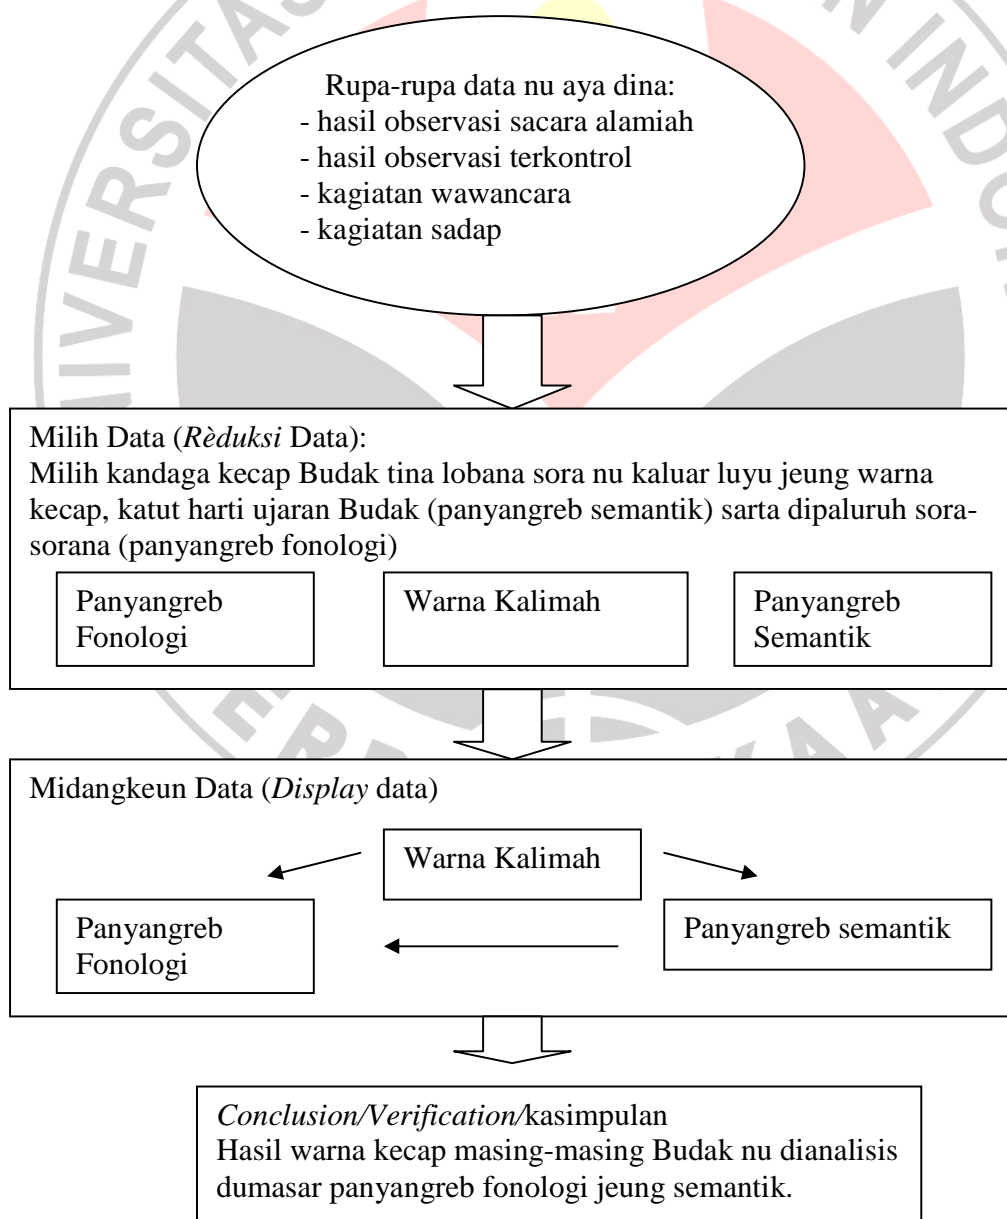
Rupa-rupa data nu aya dina:
- hasil observasi sacara alamiah
- hasil observasi terkontrol
- kagiatan wawancara
- kagiatan sadap

Milih Data (*Rèduksi* Data):
Milih kandaga kecap Budak tina lobana sora nu kaluar luyu jeung warna kecap, katut harti ujaran Budak (panyangreb semantik) sarta dipaluruh sora-sorana (panyangreb fonologi)

Panyangreb Fonologi

Warna Kalimah

Panyangreb Semantik

Midangkeun Data (*Display* data)

Warna Kalimah

Panyangreb Fonologi

Panyangreb semantik

*Conclusion/Verification/*kasimpulan
Hasil warna kecap masing-masing Budak nu dianalisis dumasar panyangreb fonologi jeung semantik.